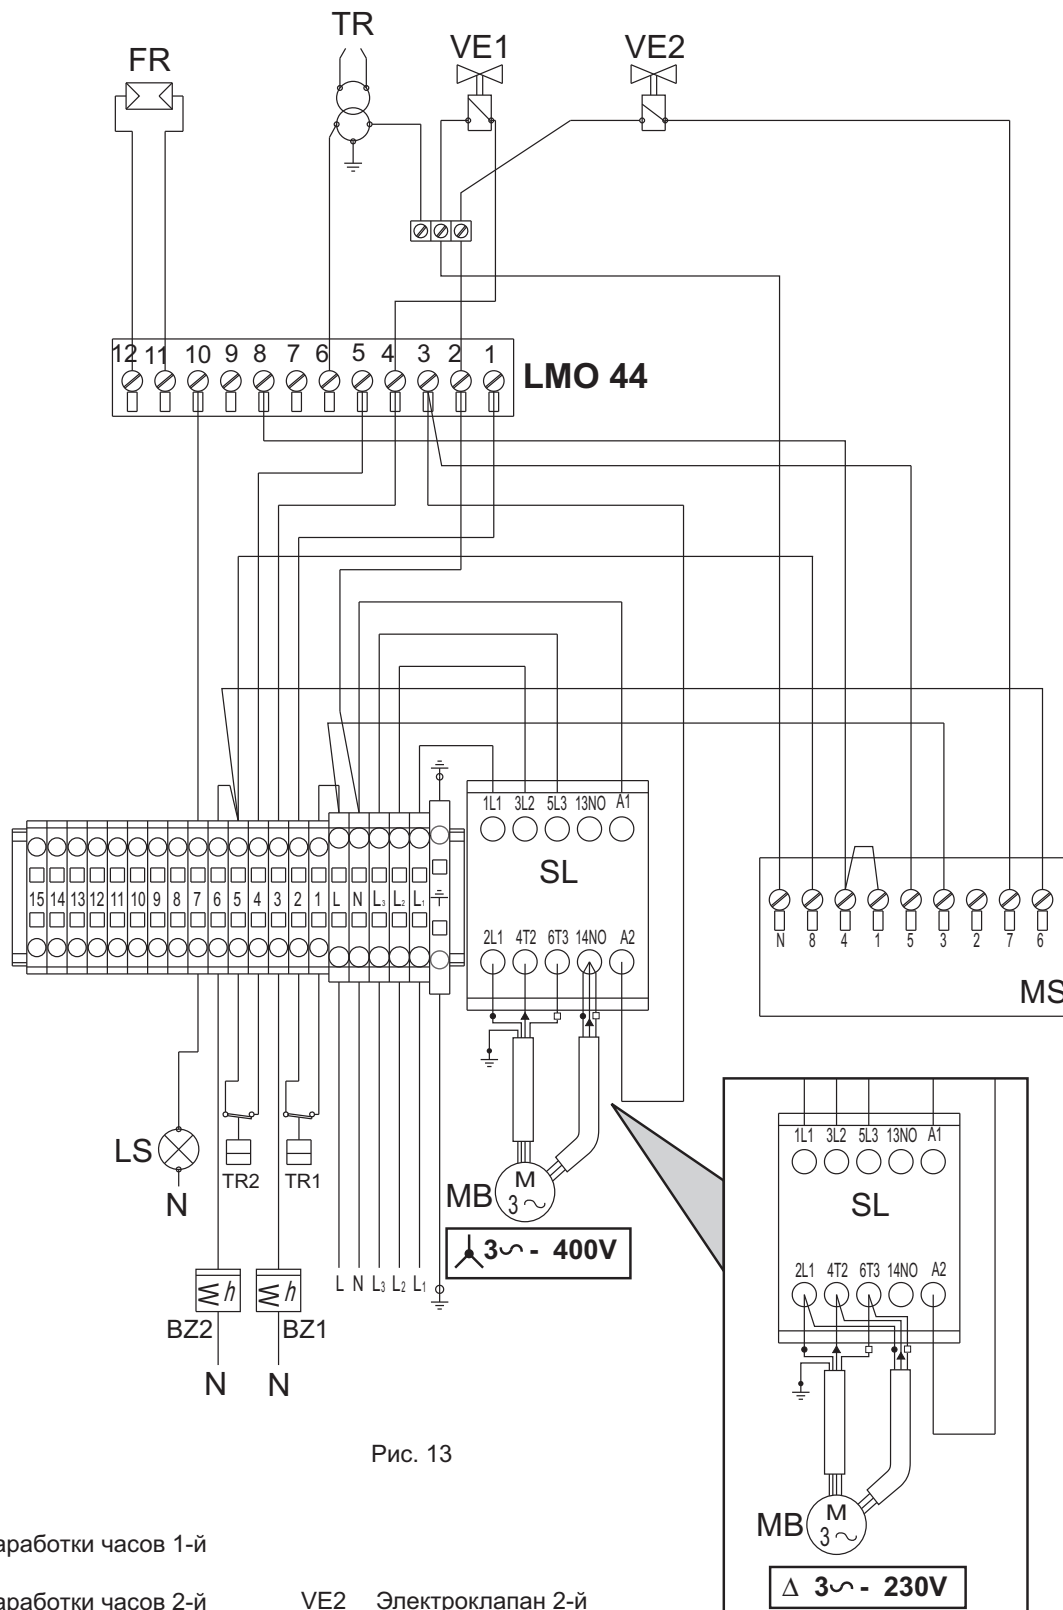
TR
FR
VE1
VE2

12 11 10 9 8 7 6 5 4 3 2 1
LMO 44

15 14 13 12 11 10 9 8 7 6 5 4 3 2 1 L N L3 L2 L1

1L1 3L2 5L3 13NO A1
SL
2L1 4T2 6T3 14NO A2

N 8 4 1 5 3 2 7 6
MS

LS
N
TR2 TR1
MB
M
3~
3~ - 400V
L N L3 L2 L1
BZ2 BZ1
N N

1L1 3L2 5L3 13NO A1
SL
2L1 4T2 6T3 14NO A2
MB
M
3~
Δ 3~ - 230V

Рис. 13

аработки часов 1-й
аработки часов 2-й
VE2 Электроклапан 2-й